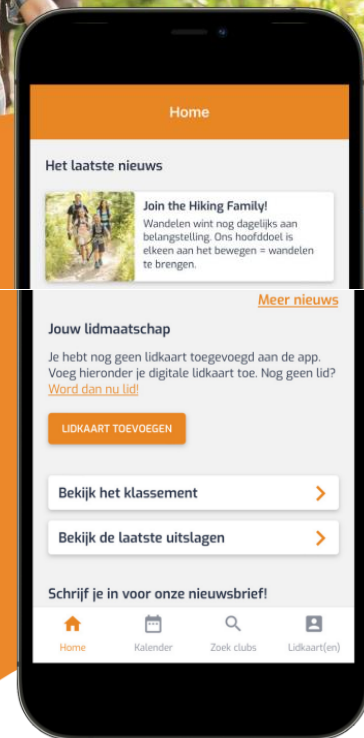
Home

Het laatste nieuws

Join the Hiking Family!
Wandelen wint nog dagelijks aan belangstelling. Ons hoofddoel is elkeen aan het bewegen = wandelen te brengen.

Meer nieuws

Jouw lidmaatschap

Je hebt nog geen lidkaart toegevoegd aan de app. Voeg hieronder je digitale lidkaart toe. Nog geen lid? Word dan nu lid!

LIDKAART TOEVOEGEN

Bekijk het klassement

Bekijk de laatste uitslagen

Schrijf je in voor onze nieuwsbrief!

Home Kalender Zoek clubs Lidkaart(en)